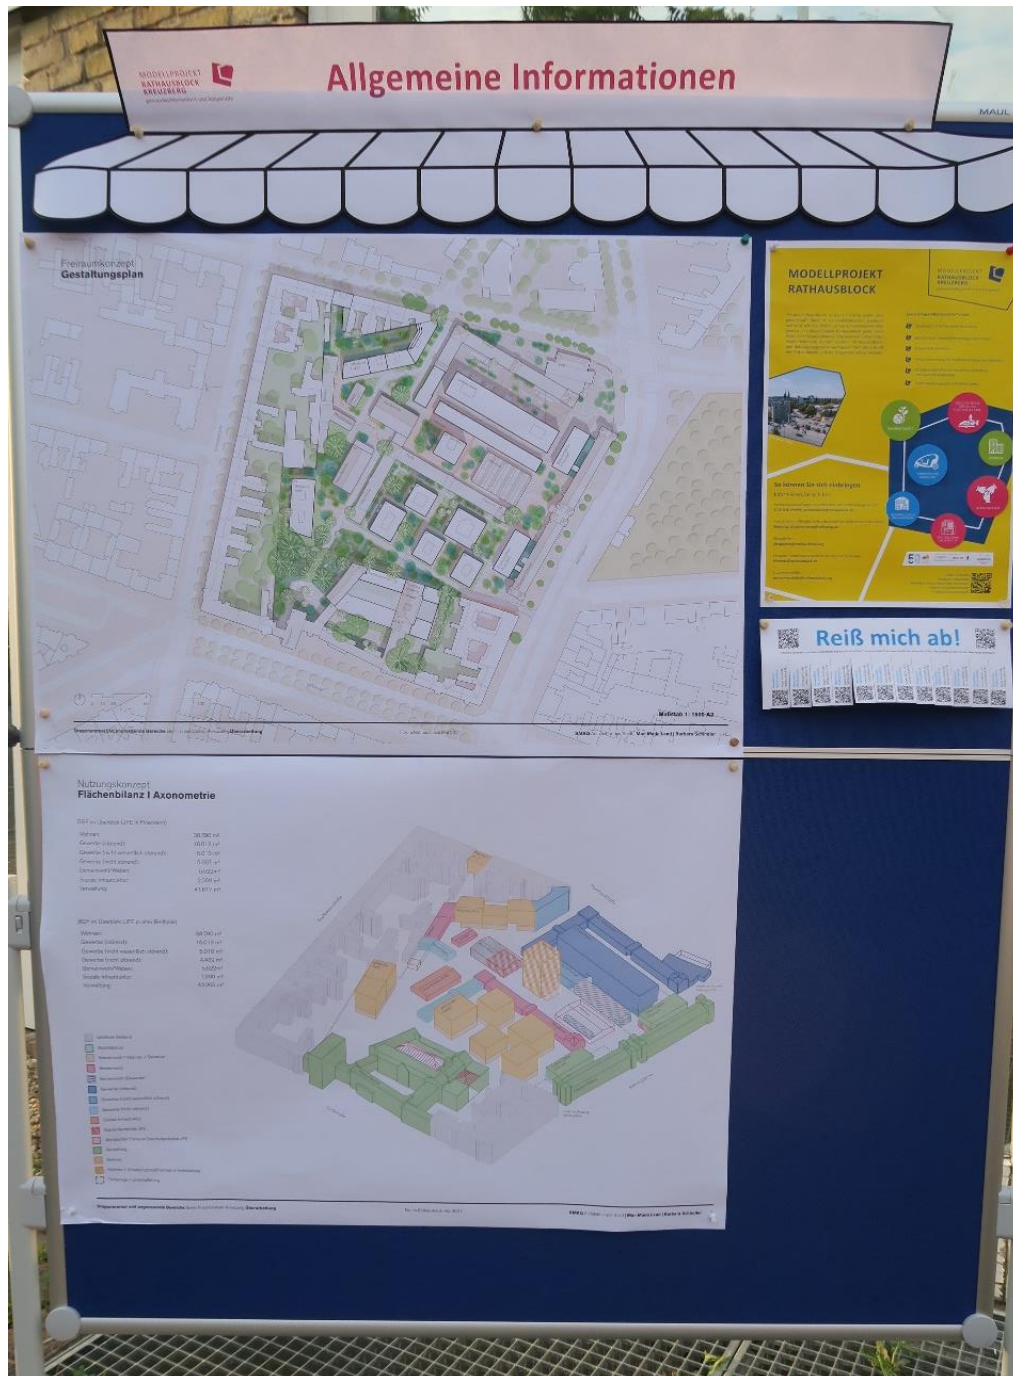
MODELLPROJEKT RATHAUSBLOCK KREUZBERG

Allgemeine Informationen

MAUL

Freiraumkonzept
Gestaltungsplan

Maßstab 1:1000 A2

MODELLPROJEKT RATHAUSBLOCK

MODELLPROJEKT RATHAUSBLOCK KREUZBERG

Sie können Sie sich einbringen

Reiß mich ab!

Nutzungskonzept
Flächenbilanz I Axonometrie

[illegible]